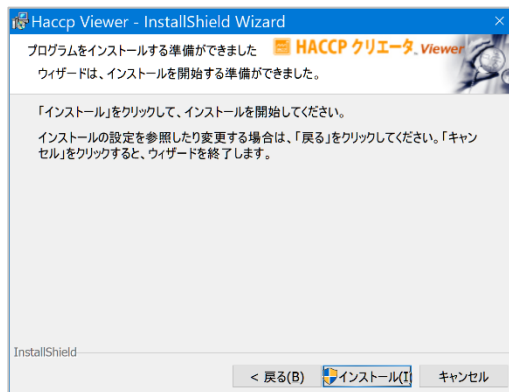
Haccp Viewer - InstallShield Wizard

プログラムをインストールする準備ができました

HACCP クリエータ Viewer

ウィザードは、インストールを開始する準備ができました。

「インストール」をクリックして、インストールを開始してください。

インストールの設定を参照したり変更する場合は、「戻る」をクリックしてください。「キャンセル」をクリックすると、ウィザードを終了します。

InstallShield

< 戻る(B)

インストール(I)

キャンセル